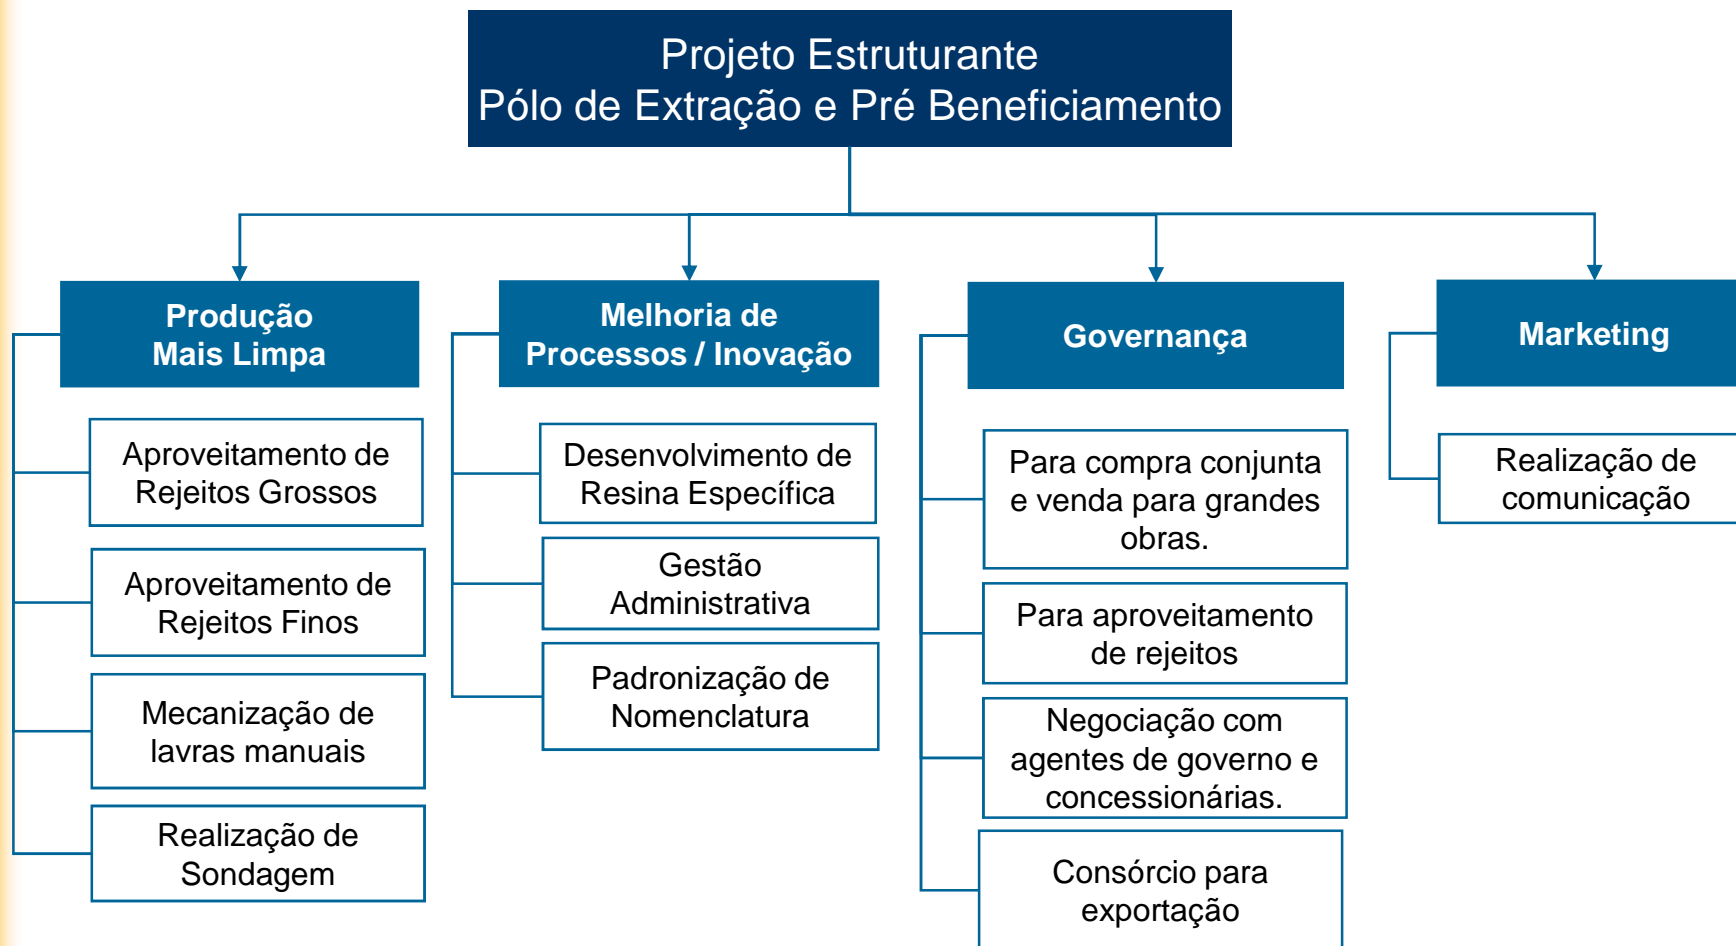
Projeto Estruturante
Pólo de Extração e Pré Beneficiamento

Produção Mais Limpa

Aproveitamento de Rejeitos Grossos

Aproveitamento de Rejeitos Finos

Mecanização de lavras manuais

Realização de Sondagem

Melhoria de Processos / Inovação

Desenvolvimento de Resina Específica

Gestão Administrativa

Padronização de Nomenclatura

Governança

Para compra conjunta e venda para grandes obras.

Para aproveitamento de rejeitos

Negociação com agentes de governo e concessionárias.

Consórcio para exportação

Marketing

Realização de comunicação